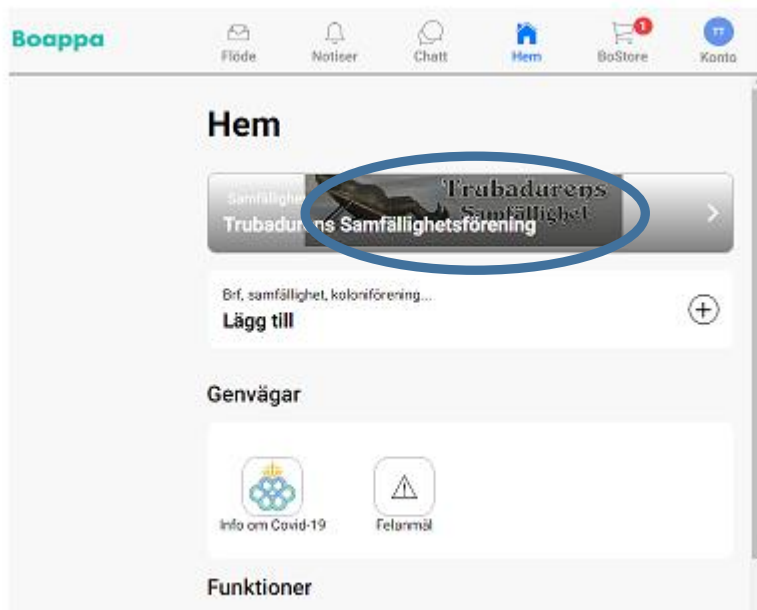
Boappa

Flöde Notiser Chatt Hem 1 BoStore TT Konto

Hem

Samfällighe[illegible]
Trubadurens Samfällighet
Trubadurens Samfällighetsförening

Brf, samfällighet, koloniförening...
Lägg till

Genvägar

Info om Covid-19
Felanmäl

Funktioner